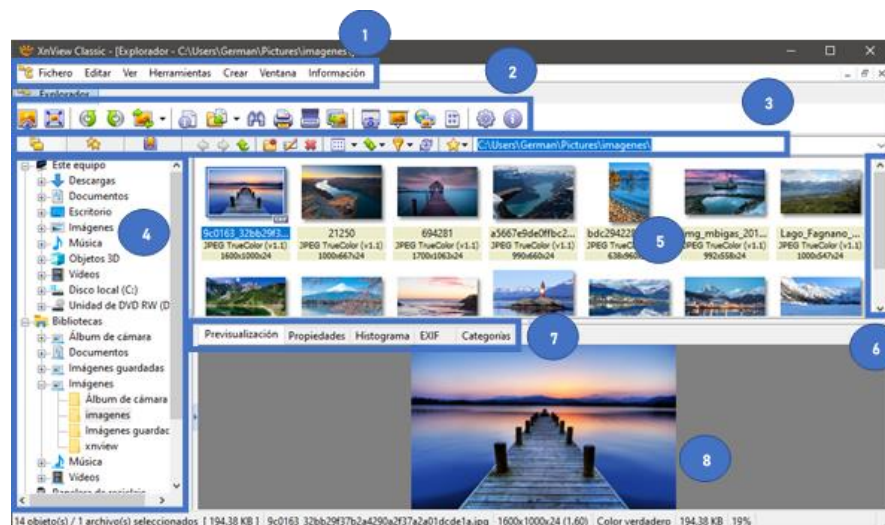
XnView Classic - [Explorador - C:\Users\German\Pictures\imagenes\]

1

Fichero Editar Ver Herramientas Crear Ventana Información

2

Explorador

3

C:\Users\German\Pictures\imagenes\

Este equipo
Descargas
Documentos
Escritorio
Imágenes
Música
Objetos 3D
Vídeos
Disco local (C:)
Unidad de DVD RW (D
Bibliotecas
Álbum de cámara
Documentos
Imágenes guardadas
Imágenes
Álbum de cámara
imagenes
Imágenes guardad
xnview
Música
Vídeos

4

9c0163_32bb29f3...
JPEG TrueColor (v1.1)
1600x1000x24

21250
JPEG TrueColor (v1.1)
1000x667x24

694281
JPEG TrueColor (v1.1)
1700x1063x24

a5667e9de0ffbc2...
JPEG TrueColor (v1.1)
990x660x24

bdc294228...
JPEG TrueCo...
638x960...

5

img_mbigas_201...
JPEG TrueColor (v1.1)
992x558x24

Lago_Fagnano_...
JPEG TrueColor (v1.1)
1000x547x24

Previsualización Propiedades Histograma EXIF Categorías

7

6

8

14 objeto(s) / 1 archivo(s) seleccionados [ 194.38 KB ] 9c0163_32bb29f37b2a4290a2f37a2a01dcde1a.jpg 1600x1000x24 (1.60) Color verdadero 194.38 KB 19%